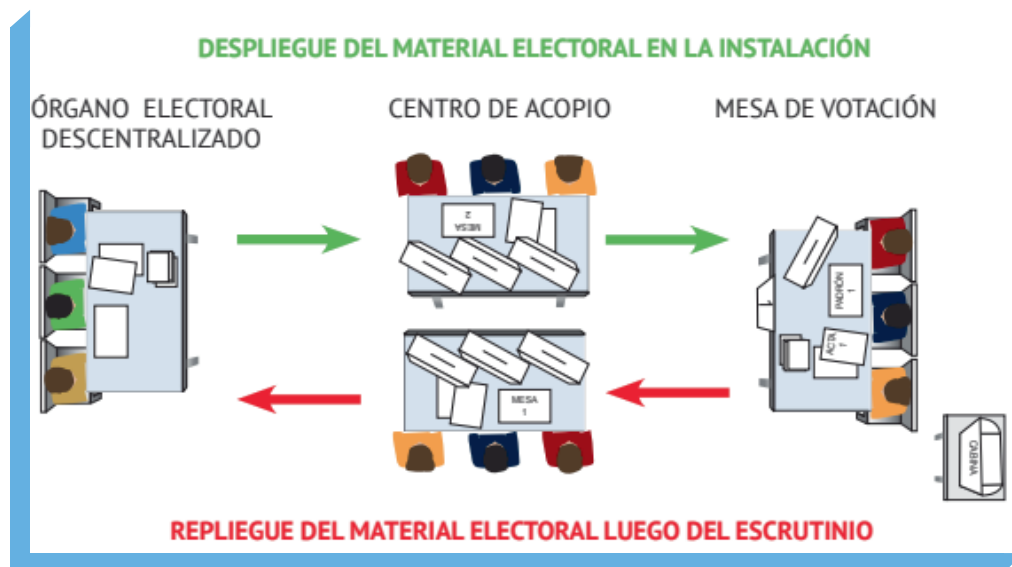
DESPLIEGUE DEL MATERIAL ELECTORAL EN LA INSTALACIÓN

ÓRGANO ELECTORAL DESCENTRALIZADO

CENTRO DE ACOPIO

MESA DE VOTACIÓN

MESA 2

PADRÓN 1

ACTA 1

MESA 1

CABINA

REPLIEGUE DEL MATERIAL ELECTORAL LUEGO DEL ESCRUTINIO